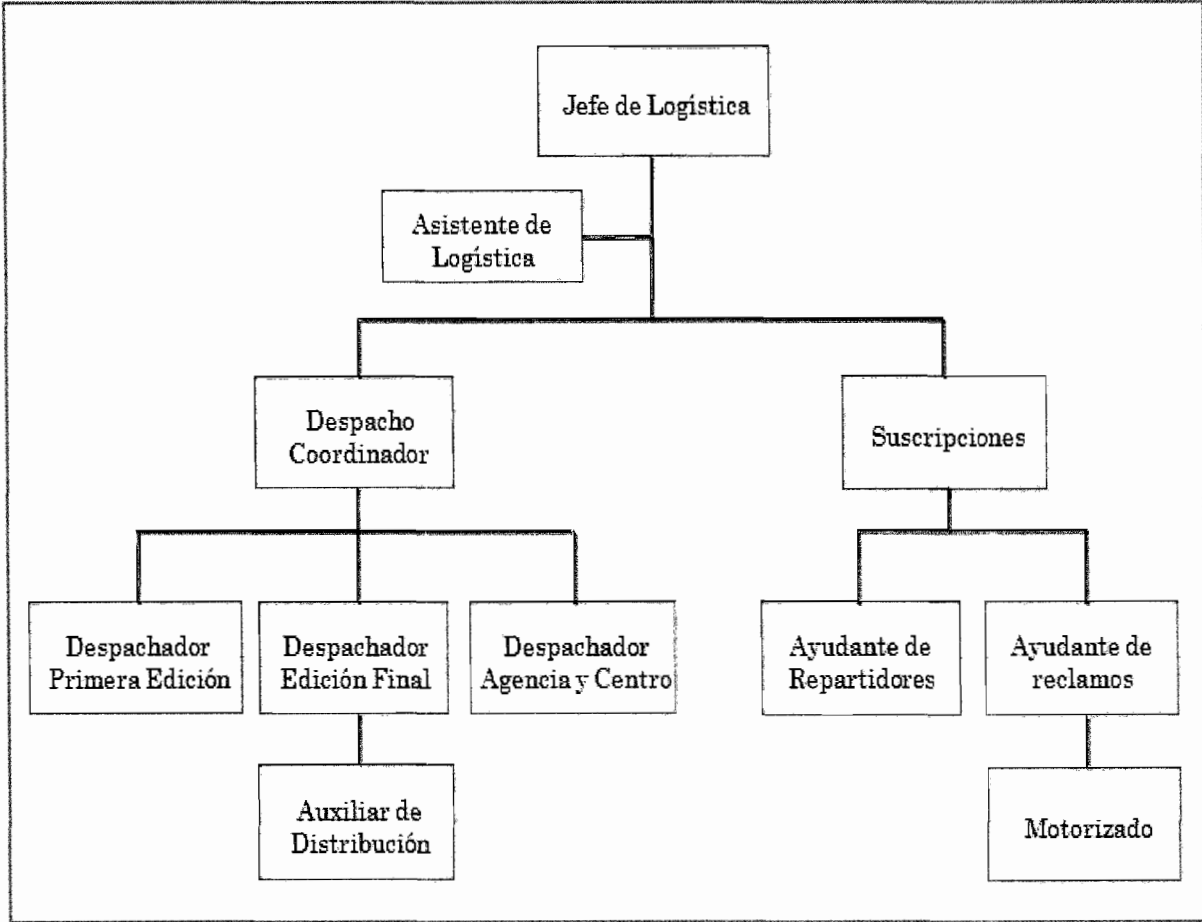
Jefe de Logística

Asistente de Logística

Despacho Coordinador

Suscripciones

Despachador Primera Edición

Despachador Edición Final

Despachador Agencia y Centro

Ayudante de Repartidores

Ayudante de reclamos

Auxiliar de Distribución

Motorizado